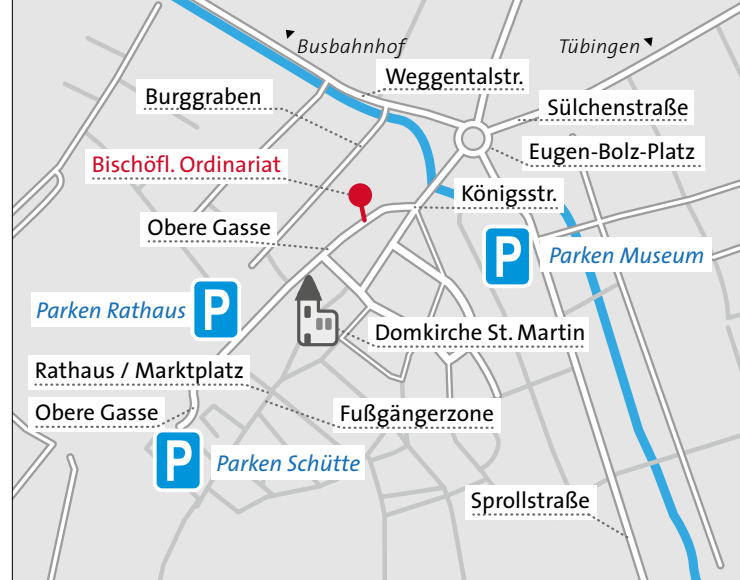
Busbahnhof
Tübingen
Weggentalstr.
Burggraben
Sülchenstraße
Eugen-Bolz-Platz
Bischöfl. Ordinariat
Königsstr.
Obere Gasse
P
Parken Museum
Parken Rathaus
P
Domkirche St. Martin
Rathaus / Marktplatz
Obere Gasse
Fußgängerzone
P
Parken Schütte
Sprollstraße